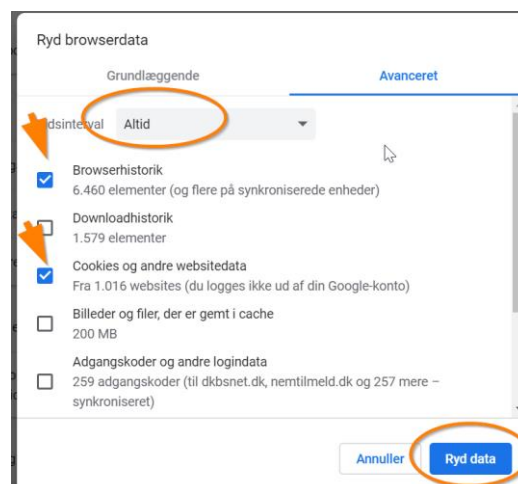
Ryd browserdata

Grundlæggende

Avanceret

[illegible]dsinterval Altid

Browserhistorik
6.460 elementer (og flere på synkroniserede enheder)

Downloadhistorik
1.579 elementer

Cookies og andre websitedata
Fra 1.016 websites (du logges ikke ud af din Google-konto)

Billeder og filer, der er gemt i cache
200 MB

Adgangskoder og andre logindata
259 adgangskoder (til dkbsnet.dk, nemtilmeld.dk og 257 mere – synkroniseret)

Annuller

Ryd data